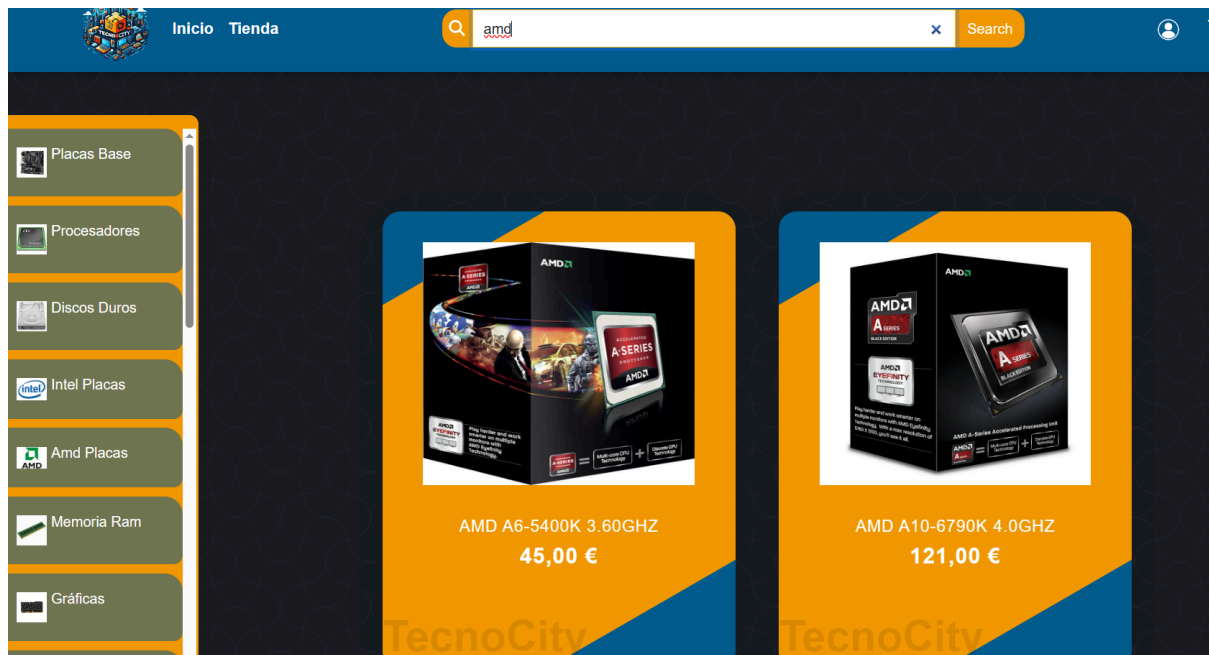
TECNOCITY

Inicio Tienda

amd

×

Search

Placas Base

Procesadores

Discos Duros

Intel Placas

Amd Placas

Memoria Ram

Gráficas

AMD
A-SERIES
AMD

AMD A6-5400K 3.60GHZ

45,00 €

TecnoCity

AMD
AMD A SERIES
AMD EYEFINITY
AMD A SERIES

AMD A10-6790K 4.0GHZ

121,00 €

TecnoCity